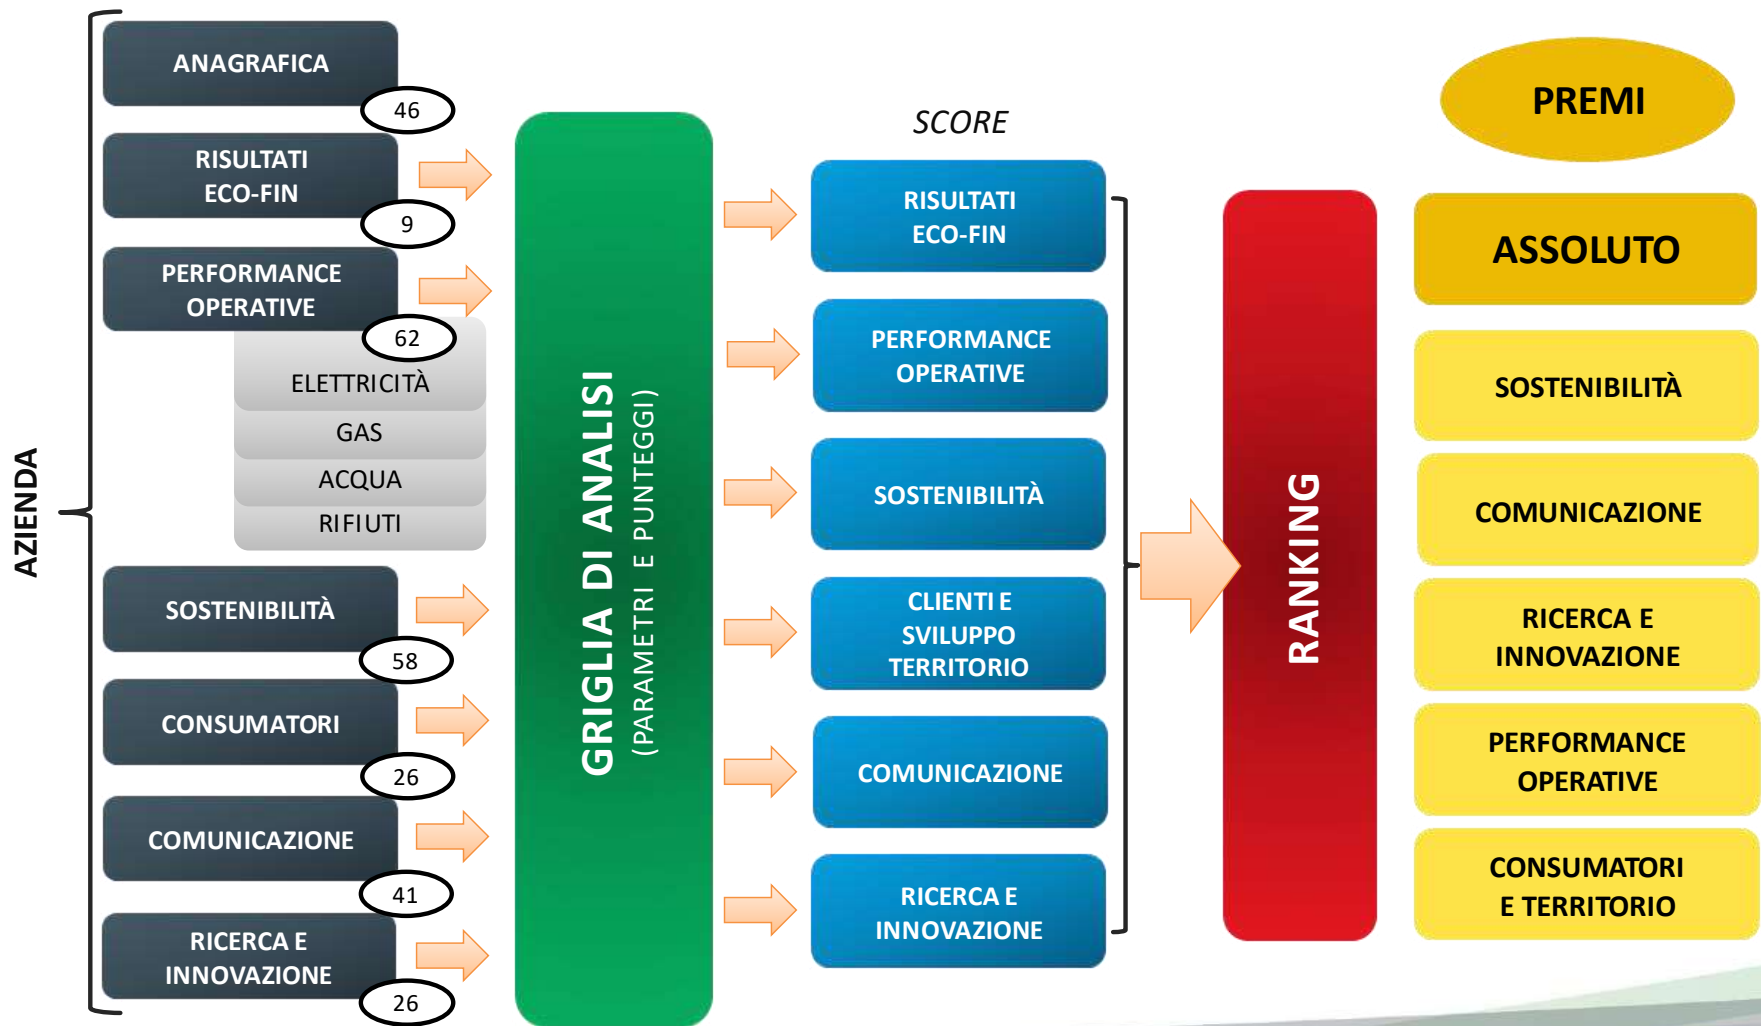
AZIENDA

ANAGRAFICA
46

RISULTATI ECO-FIN
9

PERFORMANCE OPERATIVE
62

ELETTRICITÀ
GAS
ACQUA
RIFIUTI

SOSTENIBILITÀ
58

CONSUMATORI
26

COMUNICAZIONE
41

RICERCA E INNOVAZIONE
26

GRIGLIA DI ANALISI
(PARAMETRI E PUNTEGGI)

SCORE

RISULTATI ECO-FIN

PERFORMANCE OPERATIVE

SOSTENIBILITÀ

CLIENTI E SVILUPPO TERRITORIO

COMUNICAZIONE

RICERCA E INNOVAZIONE

RANKING

PREMI

ASSOLUTO

SOSTENIBILITÀ

COMUNICAZIONE

RICERCA E INNOVAZIONE

PERFORMANCE OPERATIVE

CONSUMATORI E TERRITORIO